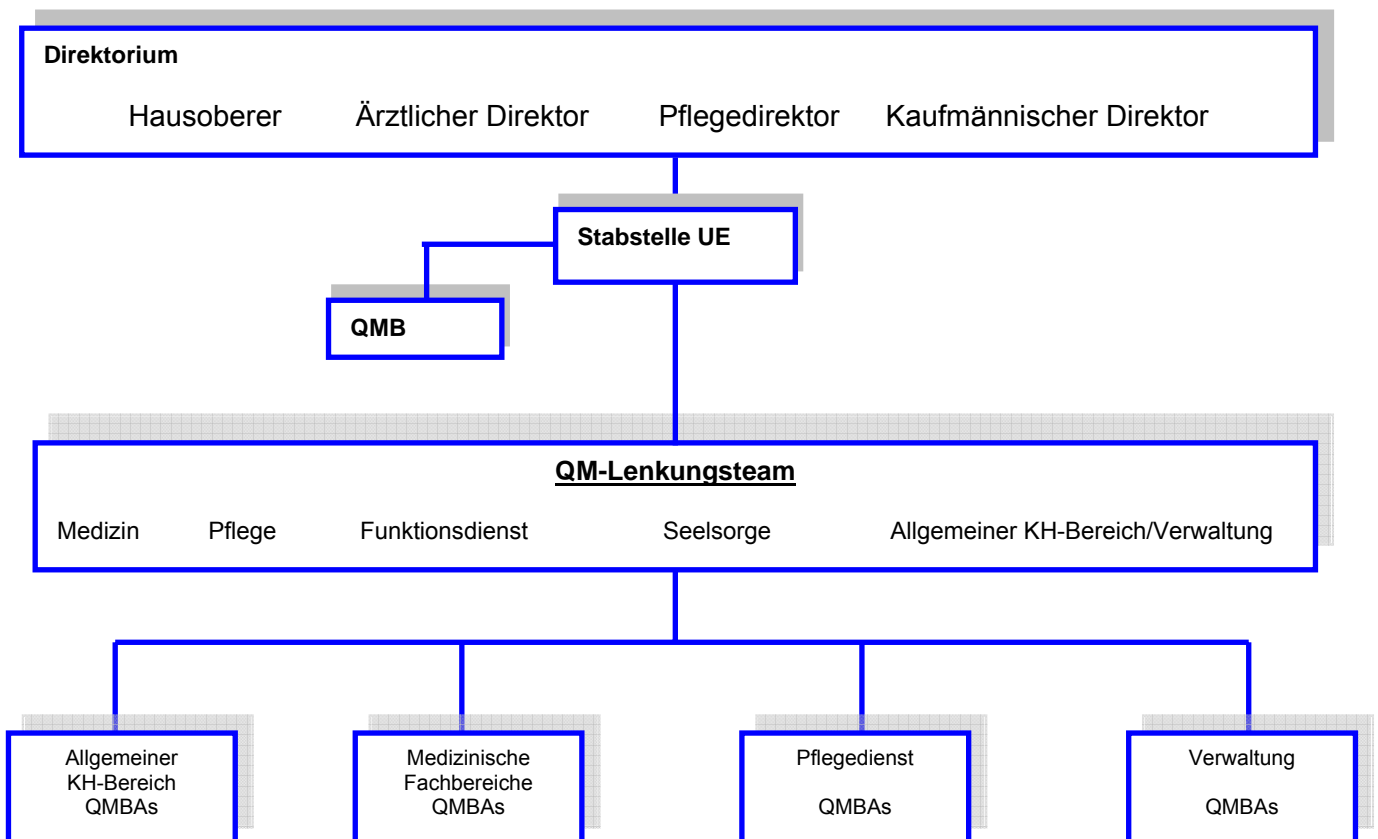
**Direktorium**

Hausoberer Ärztlicher Direktor Pflegedirektor Kaufmännischer Direktor

**Stabstelle UE**

**QMB**

**QM-Lenkungsteam**

Medizin Pflege Funktionsdienst Seelsorge Allgemeiner KH-Bereich/Verwaltung

Allgemeiner KH-Bereich QMBAs

Medizinische Fachbereiche QMBAs

Pflegedienst

QMBAs

Verwaltung

QMBAs